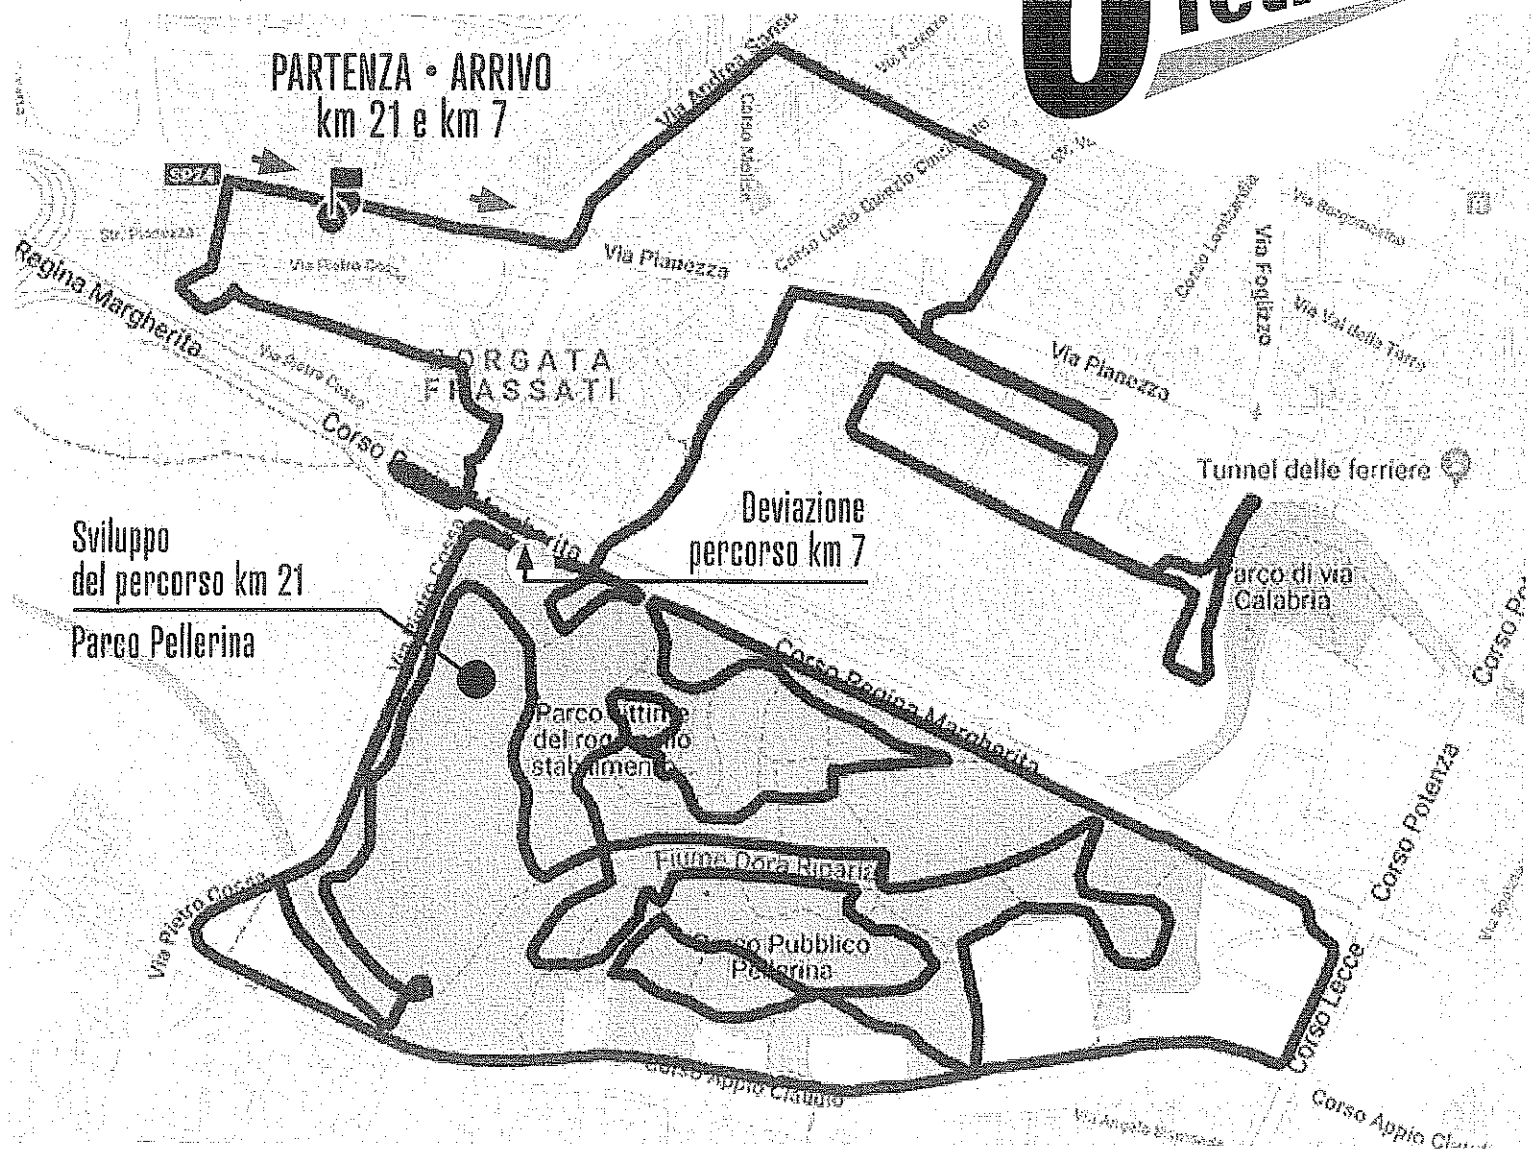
PARTENZA • ARRIVO
km 21 e km 7

SP24

Str. Pianezza

Via Pietro Cossa

Via Andrea Sansovino

Via Pianezza

Corso Lecce

Via Foglizzo

Via Borgomasino

Via Val della Torre

Corso Lombardia

Corso Molise

Regina Margherita

BORGATA
FIASSATI

Via Pietro Cossa

Corso Regina Margherita

Via Pianezza

Tunnel delle ferriere

Deviazione
percorso km 7

Sviluppo
del percorso km 21

Parco Pellerina

Parco di via
Calabria

Corso Regina Margherita

Parco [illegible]
del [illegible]
stabilimen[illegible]

Fiume Dora Riparia

Parco Pubblico
Pellerina

Via Pietro Cossa

Corso Appio Claudio

Corso Potenza

Corso Lecce

Corso Appio Cla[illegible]

Via Angelo Brofferio